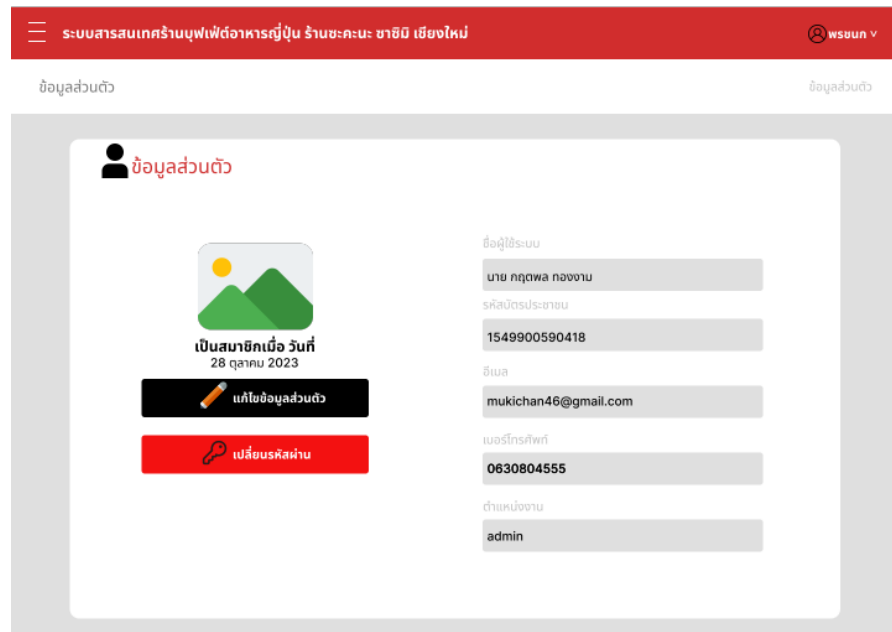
ระบบสารสนเทศร้านบุฟเฟ่ต์อาหารญี่ปุ่น ร้านซะคะนะ ซาชิมิ เชียงใหม่

พรชนก

ข้อมูลส่วนตัว

ข้อมูลส่วนตัว

ข้อมูลส่วนตัว

เป็นสมาชิกเมื่อ วันที่
28 ตุลาคม 2023

แก้ไขข้อมูลส่วนตัว

เปลี่ยนรหัสผ่าน

ชื่อผู้ใช้ระบบ
นาย กฤตพล ทองงาม

รหัสบัตรประชาชน
1549900590418

อีเมล
mukichan46@gmail.com

เบอร์โทรศัพท์
0630804555

ตำแหน่งงาน
admin